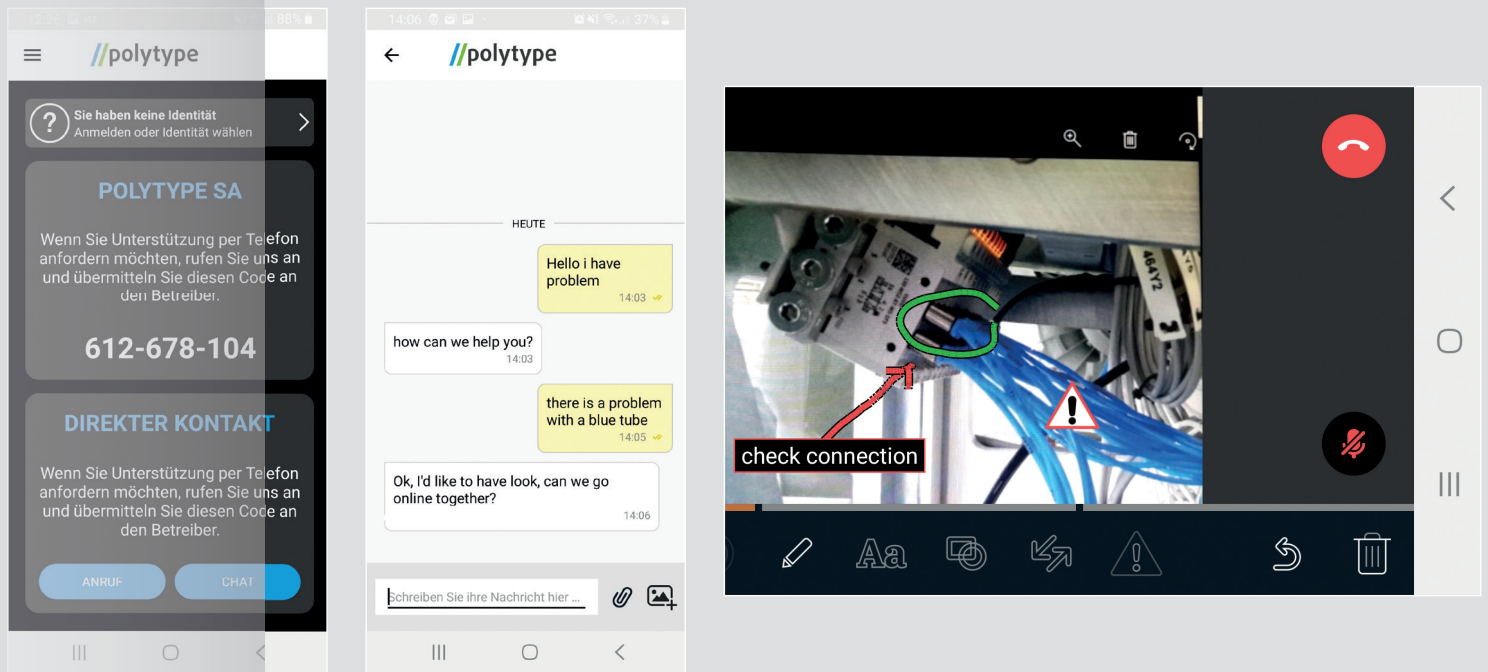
12:25 88%

//polytype

Sie haben keine Identität
Anmelden oder Identität wählen

POLYTYPE SA

Wenn Sie Unterstützung per Telefon anfordern möchten, rufen Sie uns an und übermitteln Sie diesen Code an den Betreiber.

612-678-104

DIREKTER KONTAKT

Wenn Sie Unterstützung per Telefon anfordern möchten, rufen Sie uns an und übermitteln Sie diesen Code an den Betreiber.

ANRUF

CHAT

14:06 37%

//polytype

HEUTE

Hello i have problem
14:03

how can we help you?
14:03

there is a problem with a blue tube
14:05

Ok, I'd like to have look, can we go online together?
14:06

Schreiben Sie ihre Nachricht hier ...

check connection

Aa